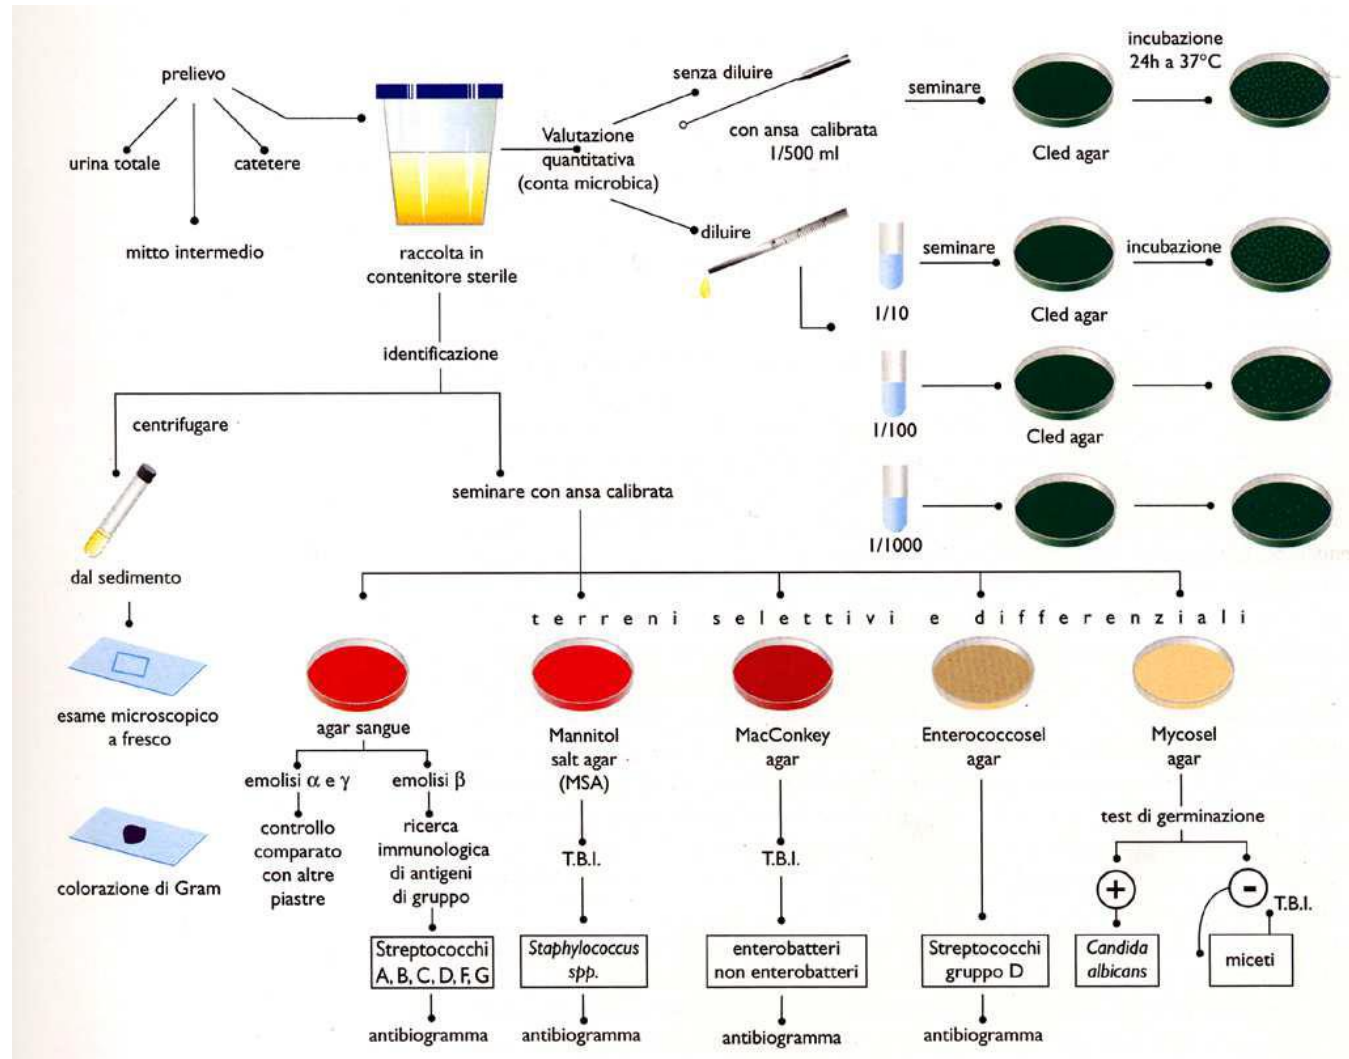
prelievo

urina totale

catetere

mitto intermedio

raccolta in contenitore sterile

Valutazione quantitativa (conta microbica)

senza diluire

con ansa calibrata 1/500 ml

seminare

Cled agar

incubazione 24h a 37°C

diluire

1/10

seminare

Cled agar

incubazione

1/100

Cled agar

1/1000

identificazione

centrifugare

dal sedimento

esame microscopico a fresco

colorazione di Gram

seminare con ansa calibrata

terreni selettivi e differenziali

agar sangue

emolisi $\alpha$ e $\gamma$

emolisi $\beta$

controllo comparato con altre piastre

ricerca immunologica di antigeni di gruppo

Streptococchi A, B, C, D, F, G

antibiogramma

Mannitol salt agar (MSA)

T.B.I.

Staphylococcus spp.

antibiogramma

MacConkey agar

T.B.I.

enterobatteri non enterobatteri

antibiogramma

Enterococcosel agar

Streptococchi gruppo D

antibiogramma

Mycosel agar

test di germinazione

+

-

T.B.I.

Candida albicans

miceti